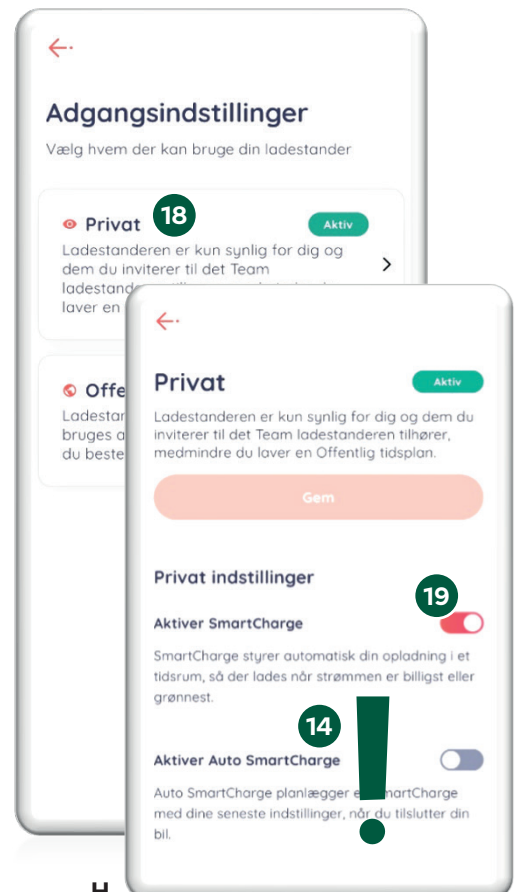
Adgangsindstillinger

Vælg hvem der kan bruge din ladestander

Privat 18 Aktiv

Ladestanderen er kun synlig for dig og dem du inviterer til det Team ladestand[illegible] laver en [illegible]

Offe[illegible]

Ladestar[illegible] bruges a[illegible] du beste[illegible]

Privat Aktiv

Ladestanderen er kun synlig for dig og dem du inviterer til det Team ladestanderen tilhører, medmindre du laver en Offentlig tidsplan.

Gem

Privat indstillinger

19

Aktiver SmartCharge

SmartCharge styrer automatisk din opladning i et tidsrum, så der lades når strømmen er billigst eller grønnest.

14

Aktiver Auto SmartCharge

Auto SmartCharge planlægger e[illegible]martCharge med dine seneste indstillinger, når du tilslutter din bil.

H